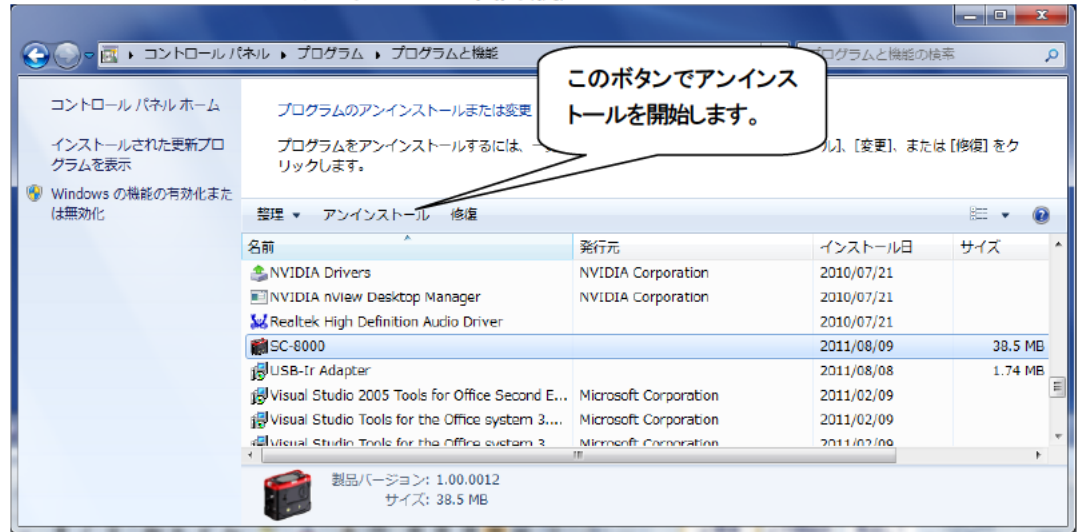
コントロール パネル ▸ プログラム ▸ プログラムと機能

プログラムと機能の検索

このボタンでアンインストールを開始します。

コントロール パネル ホーム

インストールされた更新プログラムを表示

Windows の機能の有効化または無効化

プログラムのアンインストールまたは変更

プログラムをアンインストールするには、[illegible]ル]、[変更]、または [修復] をクリックします。

整理 ▾ アンインストール 修復

| 名前 | 発行元 | インストール日 | サイズ |
|---|---|---|---|
| NVIDIA Drivers | NVIDIA Corporation | 2010/07/21 | |
| NVIDIA nView Desktop Manager | NVIDIA Corporation | 2010/07/21 | |
| Realtek High Definition Audio Driver | | 2010/07/21 | |
| SC-8000 | | 2011/08/09 | 38.5 MB |
| USB-Ir Adapter | | 2011/08/08 | 1.74 MB |
| Visual Studio 2005 Tools for Office Second E... | Microsoft Corporation | 2011/02/09 | |
| Visual Studio Tools for the Office system 3.... | Microsoft Corporation | 2011/02/09 | |
| Visual Studio Tools for the Office system 3 | Microsoft Corporation | 2011/02/09 | |

製品バージョン: 1.00.0012
サイズ: 38.5 MB